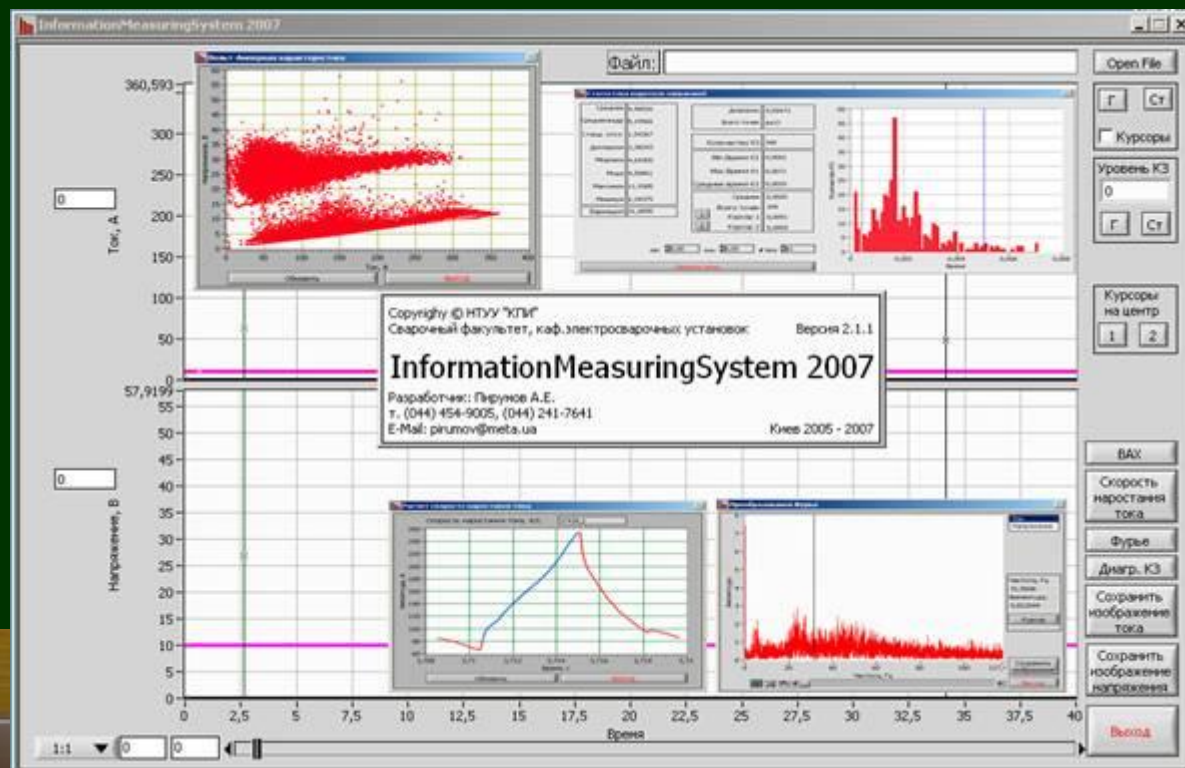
InformationMeasuringSystem 2007

Файл:

Open File

Г Ст

Курсоры

Уровень КЗ

0

Г Ст

Курсоры на центр

1 2

360,593

300

250

200

150

100

50

Ток, А

0

57,9199

55

50

45

40

35

30

25

20

15

10

5

0

Напряжение, В

0

0 2,5 5 7,5 10 12,5 15 17,5 20 22,5 25 27,5 30 32,5 35 37,5 40

Время

1:1 0 0

Copyrighy © НТУУ "КПИ"
Сварочный факультет, каф.электросварочных установок Версия 2.1.1

InformationMeasuringSystem 2007

Разработчик: Пирумов А.Е.
т. (044) 454-9005, (044) 241-7641
E-Mail: pirumov@meta.ua Киев 2005 - 2007

ВАХ

Скорость нарастания тока

Фурье

Диагр. КЗ

Сохранить изображение тока

Сохранить изображение напряжения

Выход